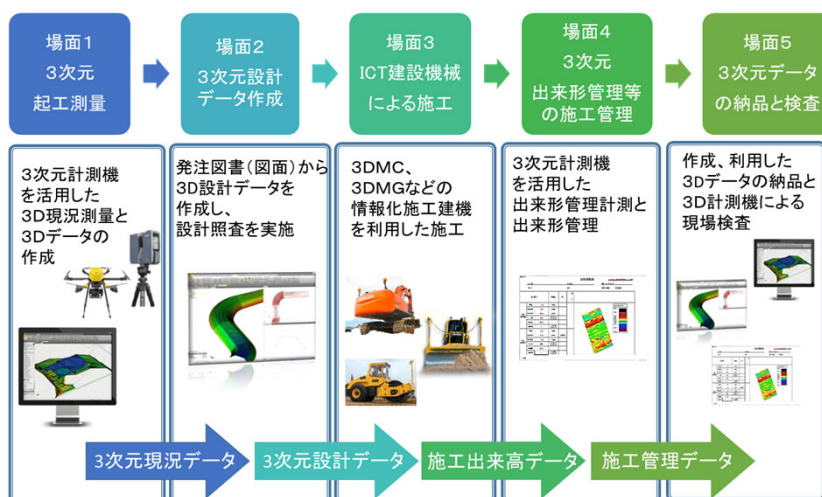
場面１
３次元
起工測量

場面２
３次元設計
データ作成

場面３
ICT建設機械
による施工

場面４
３次元
出来形管理等
の施工管理

場面５
３次元データ
の納品と検査

３次元計測機
を活用した
3D現況測量と
3Dデータの
作成

発注図書（図面）から
3D設計データを
作成し、
設計照査を実施

3DMC、
3DMGなどの
情報化施工建機
を利用した施工

３次元計測機
を活用した
出来形管理計測と
出来形管理

作成、利用した
3Dデータの納品と
3D計測機による
現場検査

３次元現況データ
３次元設計データ
施工出来高データ
施工管理データ